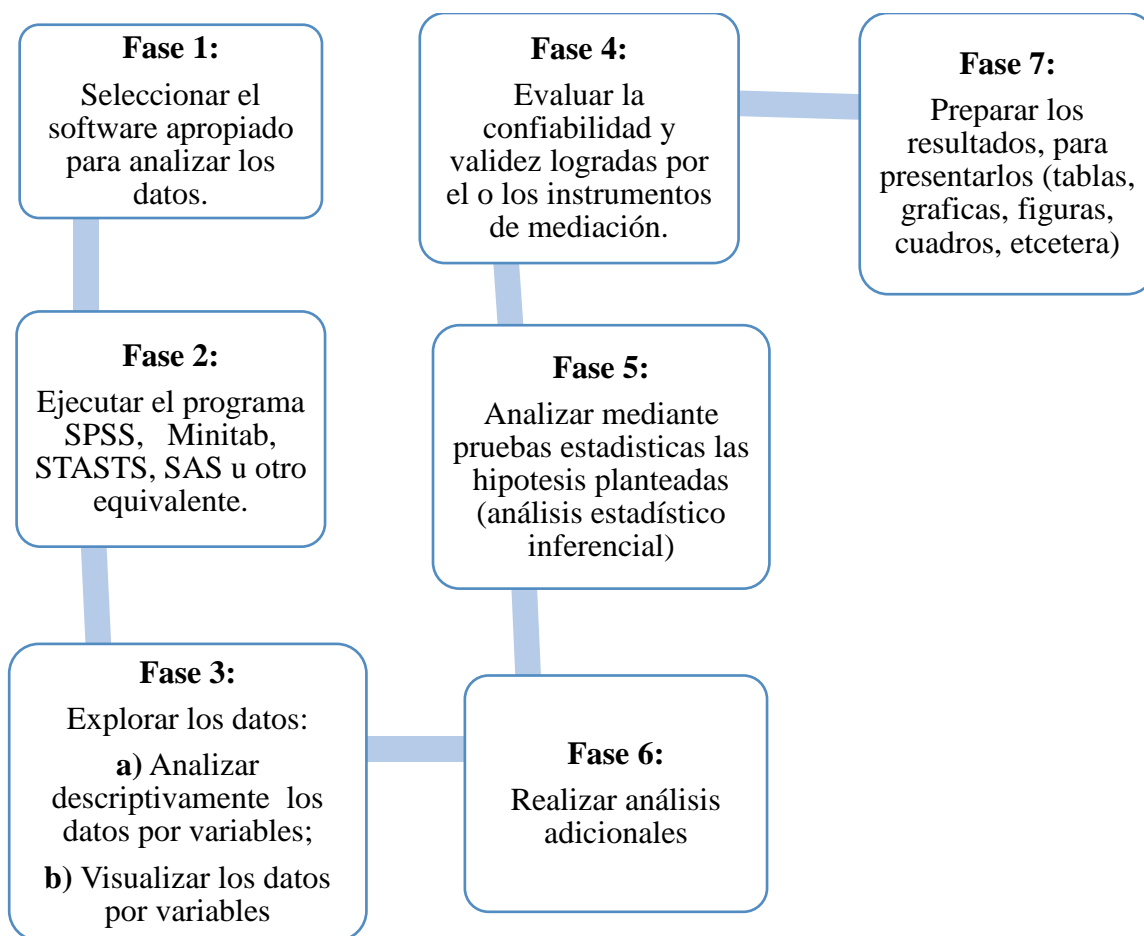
Fase 1:
Seleccionar el software apropiado para analizar los datos.

Fase 2:
Ejecutar el programa SPSS, Minitab, STASTS, SAS u otro equivalente.

Fase 3:
Explorar los datos:
a) Analizar descriptivamente los datos por variables;
b) Visualizar los datos por variables

Fase 4:
Evaluar la confiabilidad y validez logradas por el o los instrumentos de mediación.

Fase 5:
Analizar mediante pruebas estadisticas las hipotesis planteadas (análisis estadístico inferencial)

Fase 6:
Realizar análisis adicionales

Fase 7:
Preparar los resultados, para presentarlos (tablas, graficas, figuras, cuadros, etcetera)